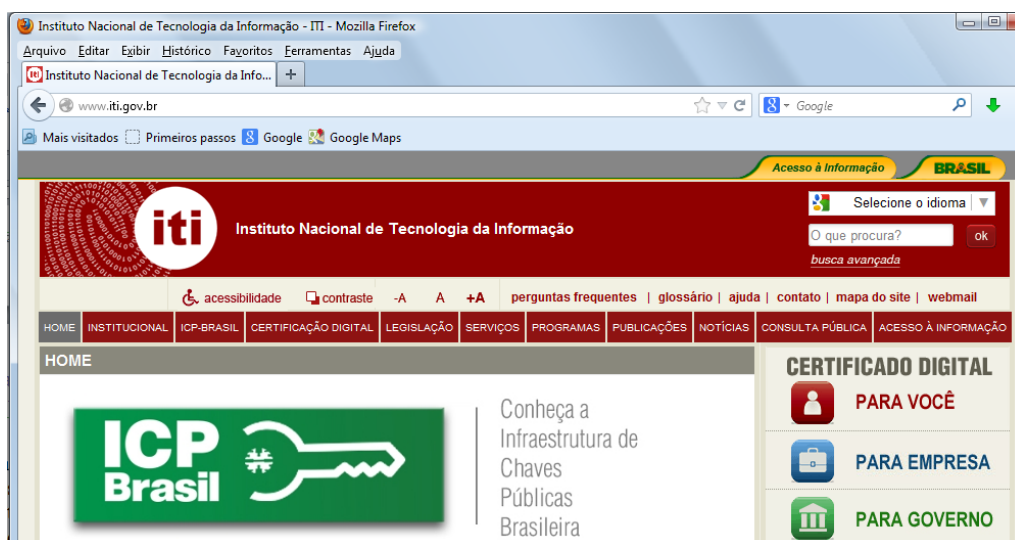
Instituto Nacional de Tecnologia da Informação - ITI - Mozilla Firefox

Arquivo Editar Exibir Histórico Favoritos Ferramentas Ajuda

Instituto Nacional de Tecnologia da Info... +

www.iti.gov.br

Google

Mais visitados Primeiros passos Google Google Maps

Acesso à Informação BRASIL

iti Instituto Nacional de Tecnologia da Informação

Selecione o idioma

O que procura? ok

busca avançada

acessibilidade contraste -A A +A perguntas frequentes | glossário | ajuda | contato | mapa do site | webmail

HOME INSTITUCIONAL ICP-BRASIL CERTIFICAÇÃO DIGITAL LEGISLAÇÃO SERVIÇOS PROGRAMAS PUBLICAÇÕES NOTÍCIAS CONSULTA PÚBLICA ACESSO À INFORMAÇÃO

HOME

ICP Brasil

Conheça a Infraestrutura de Chaves Públicas Brasileira

CERTIFICADO DIGITAL

PARA VOCÊ

PARA EMPRESA

PARA GOVERNO